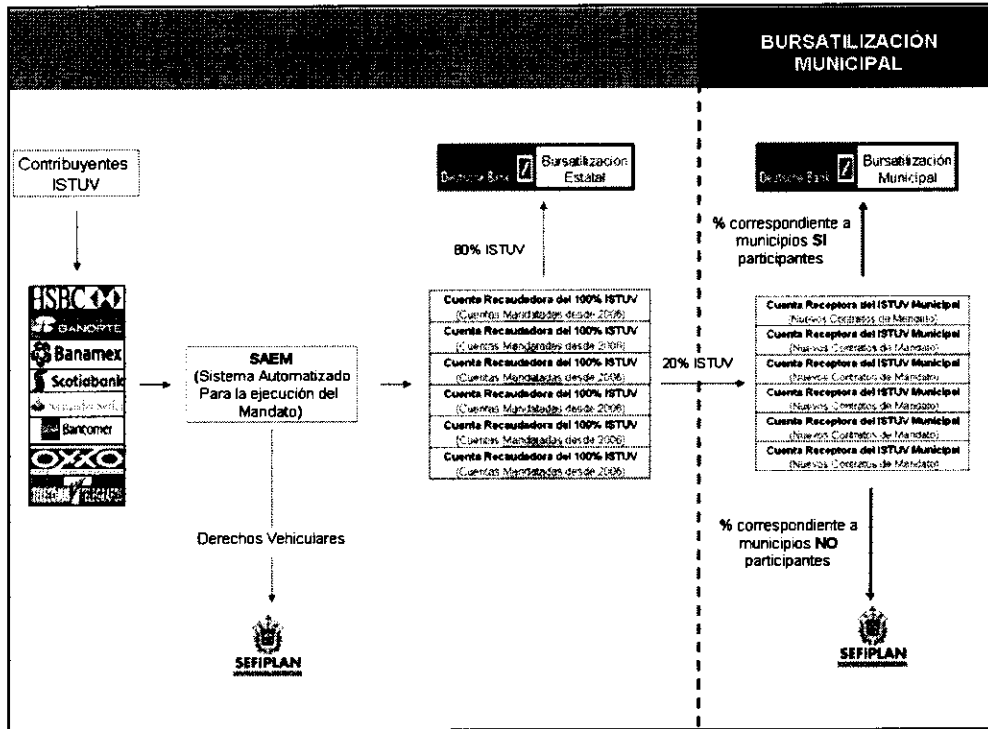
BURSATILIZACIÓN MUNICIPAL

Contribuyentes ISTUV

HSBC
GANORTE
Banamex
Scotiabank
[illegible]
Bancomer
OXXO
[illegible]

SAEM (Sistema Automatizado Para la ejecución del Mandato)

Derechos Vehiculares

SEFIPLAN

Deutsche Bank Bursatilización Estatal

80% ISTUV

Cuenta Recaudadora del 100% ISTUV (Cuentas Mandatadas desde 2006)
Cuenta Recaudadora del 100% ISTUV (Cuentas Mandatadas desde 2006)
Cuenta Recaudadora del 100% ISTUV (Cuentas Mandatadas desde 2006)
Cuenta Recaudadora del 100% ISTUV (Cuentas Mandatadas desde 2006)
Cuenta Recaudadora del 100% ISTUV (Cuentas Mandatadas desde 2006)
Cuenta Recaudadora del 100% ISTUV (Cuentas Mandatadas desde 2006)

20% ISTUV

Deutsche Bank Bursatilización Municipal

% correspondiente a municipios SI participantes

Cuenta Receptora del ISTUV Municipal (Nuevos Contratos de Mandato)
Cuenta Receptora del ISTUV Municipal (Nuevos Contratos de Mandato)
Cuenta Receptora del ISTUV Municipal (Nuevos Contratos de Mandato)
Cuenta Receptora del ISTUV Municipal (Nuevos Contratos de Mandato)
Cuenta Receptora del ISTUV Municipal (Nuevos Contratos de Mandato)
Cuenta Receptora del ISTUV Municipal (Nuevos Contratos de Mandato)

% correspondiente a municipios NO participantes

SEFIPLAN